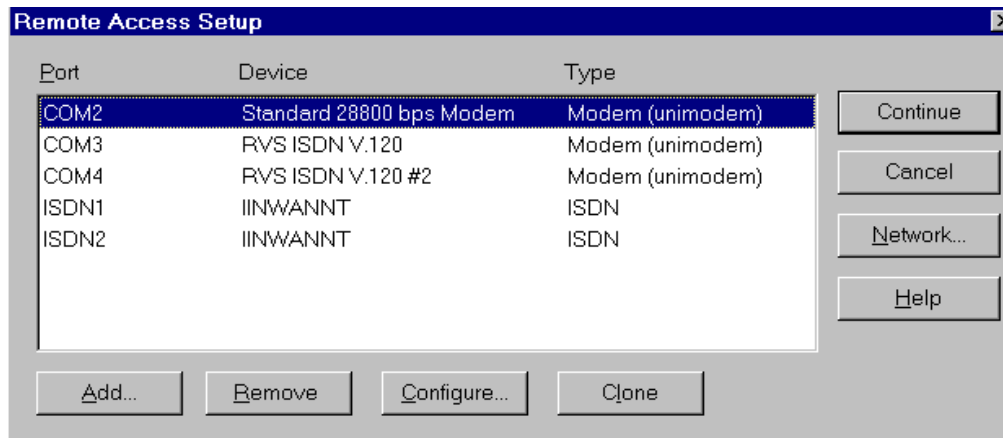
Remote Access Setup

| Port | Device | Type |
|---|---|---|
| COM2 | Standard 28800 bps Modem | Modem (unimodem) |
| COM3 | RVS ISDN V.120 | Modem (unimodem) |
| COM4 | RVS ISDN V.120 #2 | Modem (unimodem) |
| ISDN1 | IINWANNT | ISDN |
| ISDN2 | IINWANNT | ISDN |

Continue

Cancel

Network...

Help

Add...

Remove

Configure...

Clone